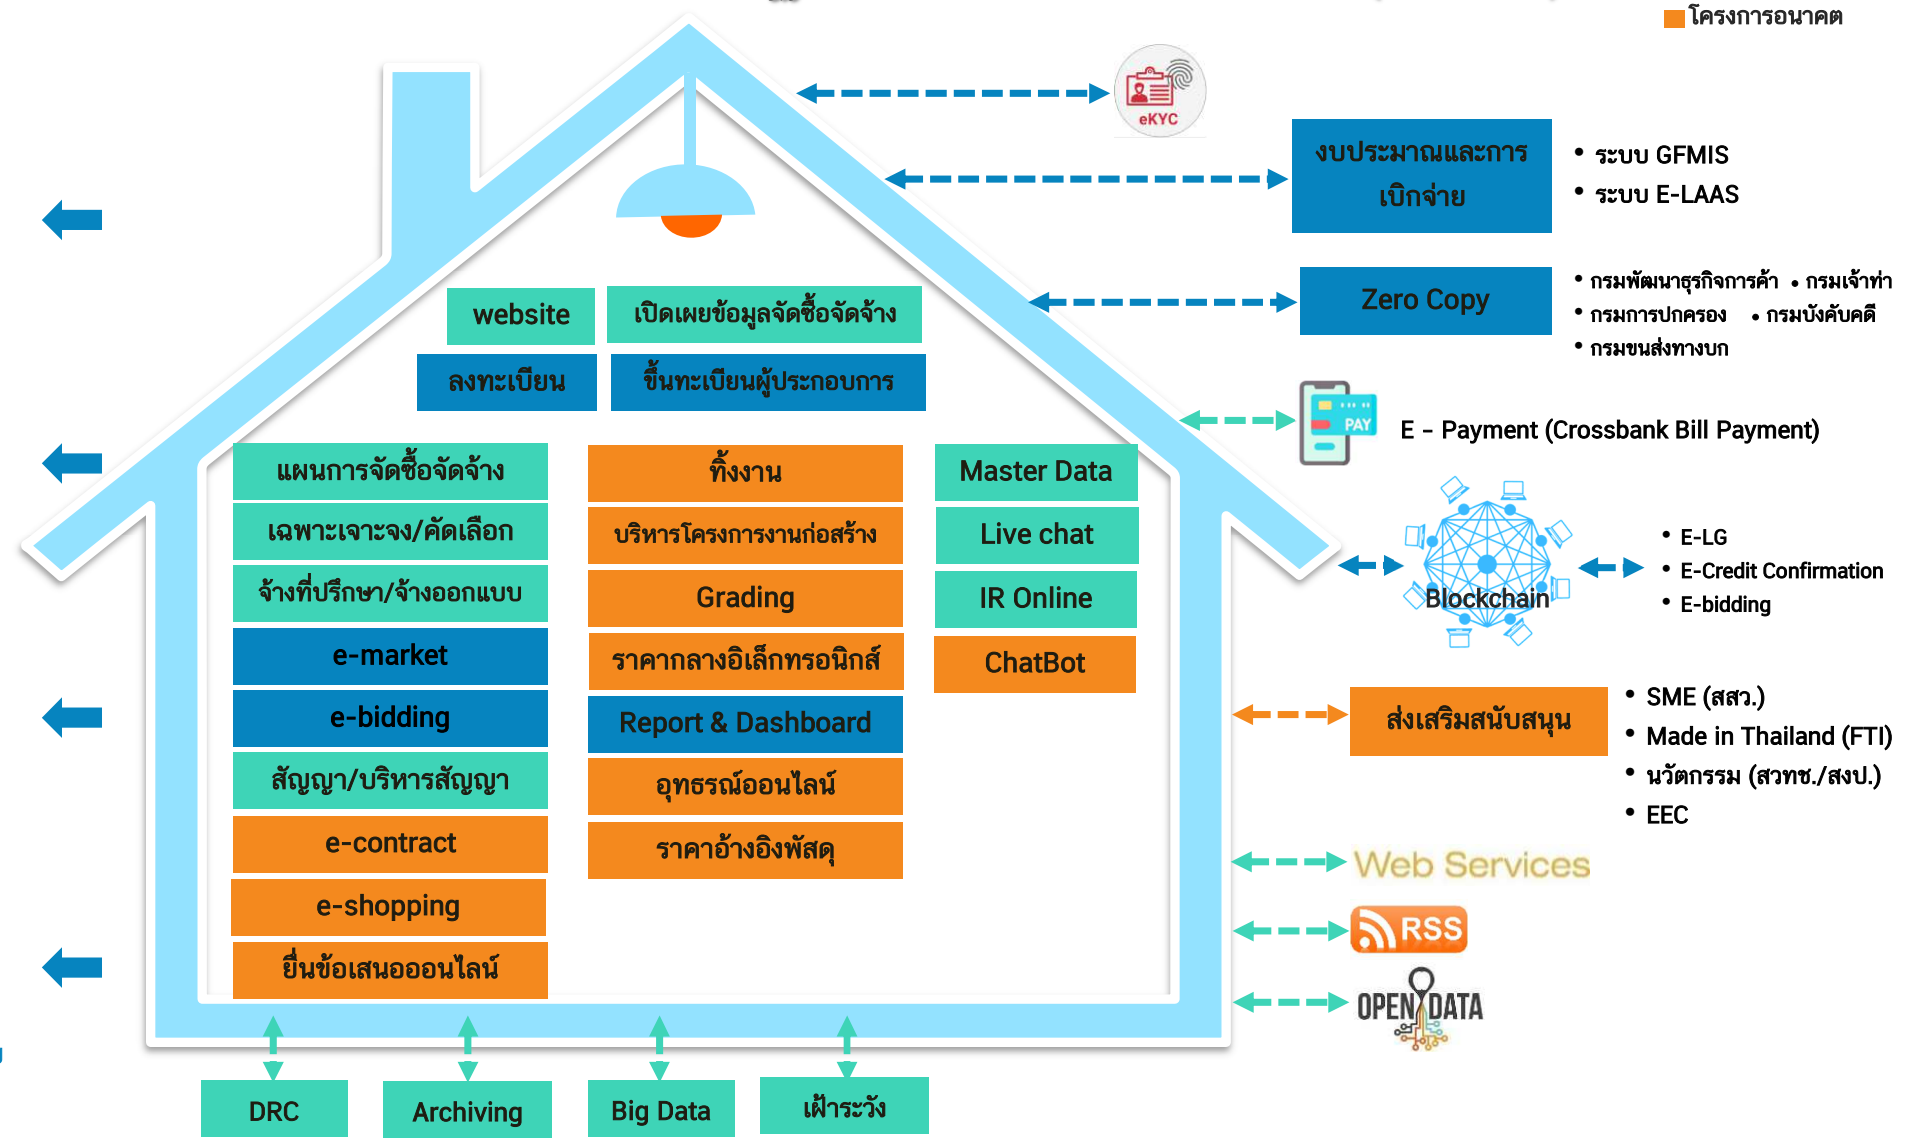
โครงการอนาคต

eKYC

งบประมาณและการเบิกจ่าย

• ระบบ GFMIS
• ระบบ E-LAAS

Zero Copy

• กรมพัฒนาธุรกิจการค้า • กรมเจ้าท่า
• กรมการปกครอง • กรมบังคับคดี
• กรมขนส่งทางบก

PAY

E - Payment (Crossbank Bill Payment)

Blockchain

• E-LG
• E-Credit Confirmation
• E-bidding

website

เปิดเผยข้อมูลจัดซื้อจัดจ้าง

ลงทะเบียน

ขึ้นทะเบียนผู้ประกอบการ

แผนการจัดซื้อจัดจ้าง

เฉพาะเจาะจง/คัดเลือก

จ้างที่ปรึกษา/จ้างออกแบบ

e-market

e-bidding

สัญญา/บริหารสัญญา

e-contract

e-shopping

ยื่นข้อเสนอออนไลน์

ทิ้งงาน

บริหารโครงการงานก่อสร้าง

Grading

ราคากลางอิเล็กทรอนิกส์

Report & Dashboard

อุทธรณ์ออนไลน์

ราคาอ้างอิงพัสดุ

Master Data

Live chat

IR Online

ChatBot

ส่งเสริมสนับสนุน

• SME (สสว.)
• Made in Thailand (FTI)
• นวัตกรรม (สวทช./สงป.)
• EEC

Web Services

RSS

OPEN DATA

DRC

Archiving

Big Data

เฝ้าระวัง